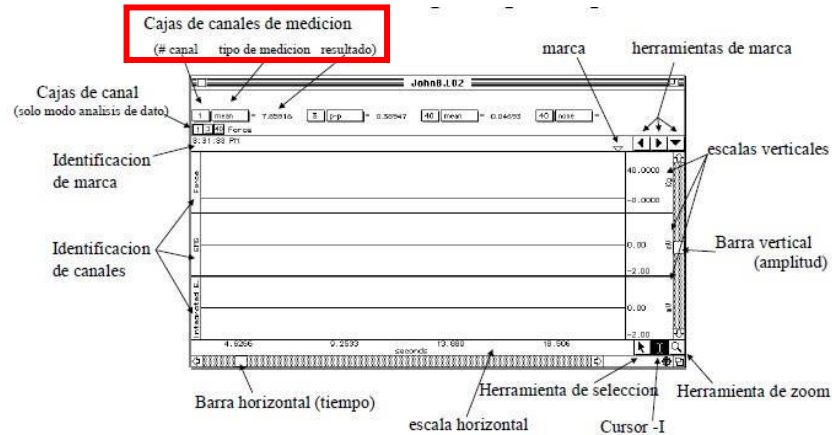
Cajas de canales de medicion
(# canal tipo de medicion resultado)

marca

herramientas de marca

Cajas de canal
(solo modo analisis de dato)

John8.L02

1 mean = 7.65916
8 p-p = 0.58947
40 mean = 0.04653
40 noise =

1 2 40 Force
3:31:38 PM

Identificacion de marca

Identificacion de canales

escalas verticales

Force
40.0000
-8.0000

EMG
0.00
-2.00

Integrated E.
0.00
-2.00

Barra vertical (amplitud)

4.9266 9.2533 13.680 18.506
seconds

Barra horizontal (tiempo)

escala horizontal

Herramienta de seleccion

Cursor -I

Herramienta de zoom